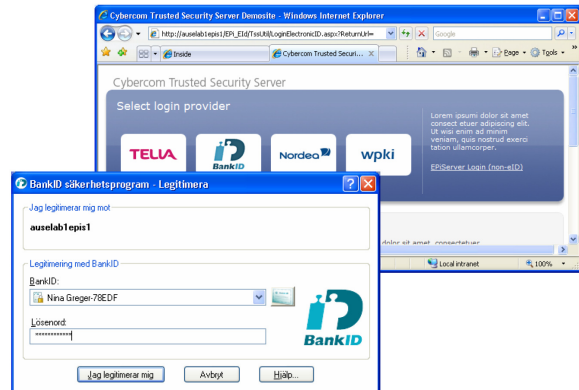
Cybercom Trusted Security Server Demosite - Windows Internet Explorer

http://auselab1epis1/EPi_EId/TssUtil/LoginElectronicID.aspx?ReturnUrl=

Google

Inside

Cybercom Trusted Securi...

Page

Tools

Cybercom Trusted Security Server

Select login provider

TELIA

BankID

Nordea

wpki

Lorem ipsum dolor sit amet consect etuer adipiscing elit. Ut wisi enim ad minim veniam, quis nostrud exerci tation ullamcorper.

EPiServer Login (non-eID)

dolor sit amet, consectetuer

Local intranet

100%

BankID säkerhetsprogram - Legitimera

Jag legitimerar mig mot

auselab1epis1

Legitimering med BankID

BankID:

Nina Greger-78EDF

Lösenord:

************

BankID

Jag legitimerar mig

Avbryt

Hjälp...